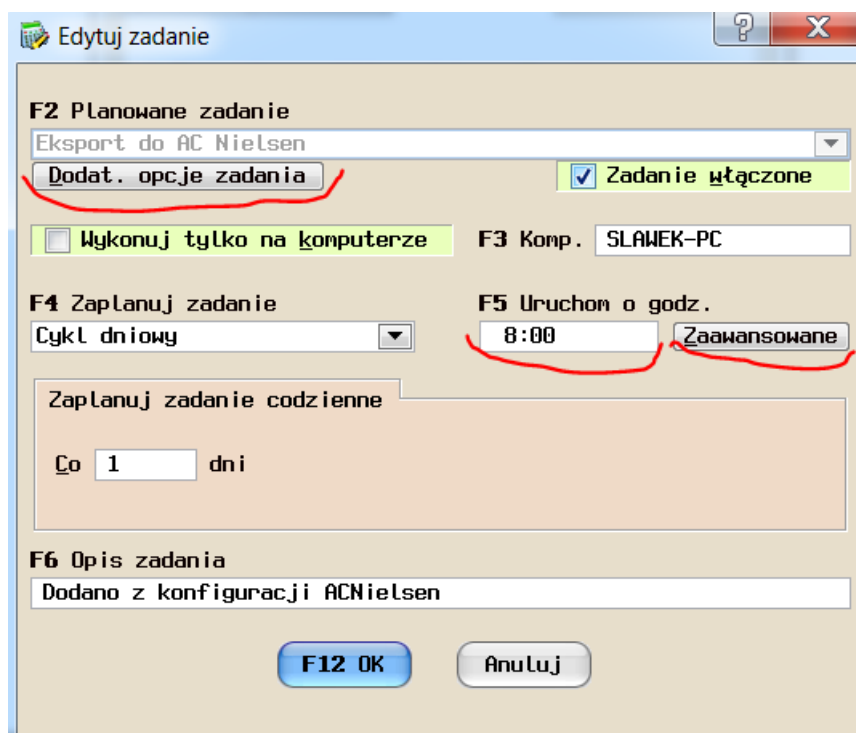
Edytuj zadanie

?

X

F2 Planowane zadanie

Eksport do AC Nielsen

Dodat. opcje zadania

Zadanie włączone

Wykonuj tylko na komputerze

F3 Komp. SLAWEK-PC

F4 Zaplanuj zadanie

Cykl dniowy

F5 Uruchom o godz.

8:00

Zaawansowane

Zaplanuj zadanie codzienne

Co 1 dni

F6 Opis zadania

Dodano z konfiguracji ACNielsen

F12 OK

Anuluj